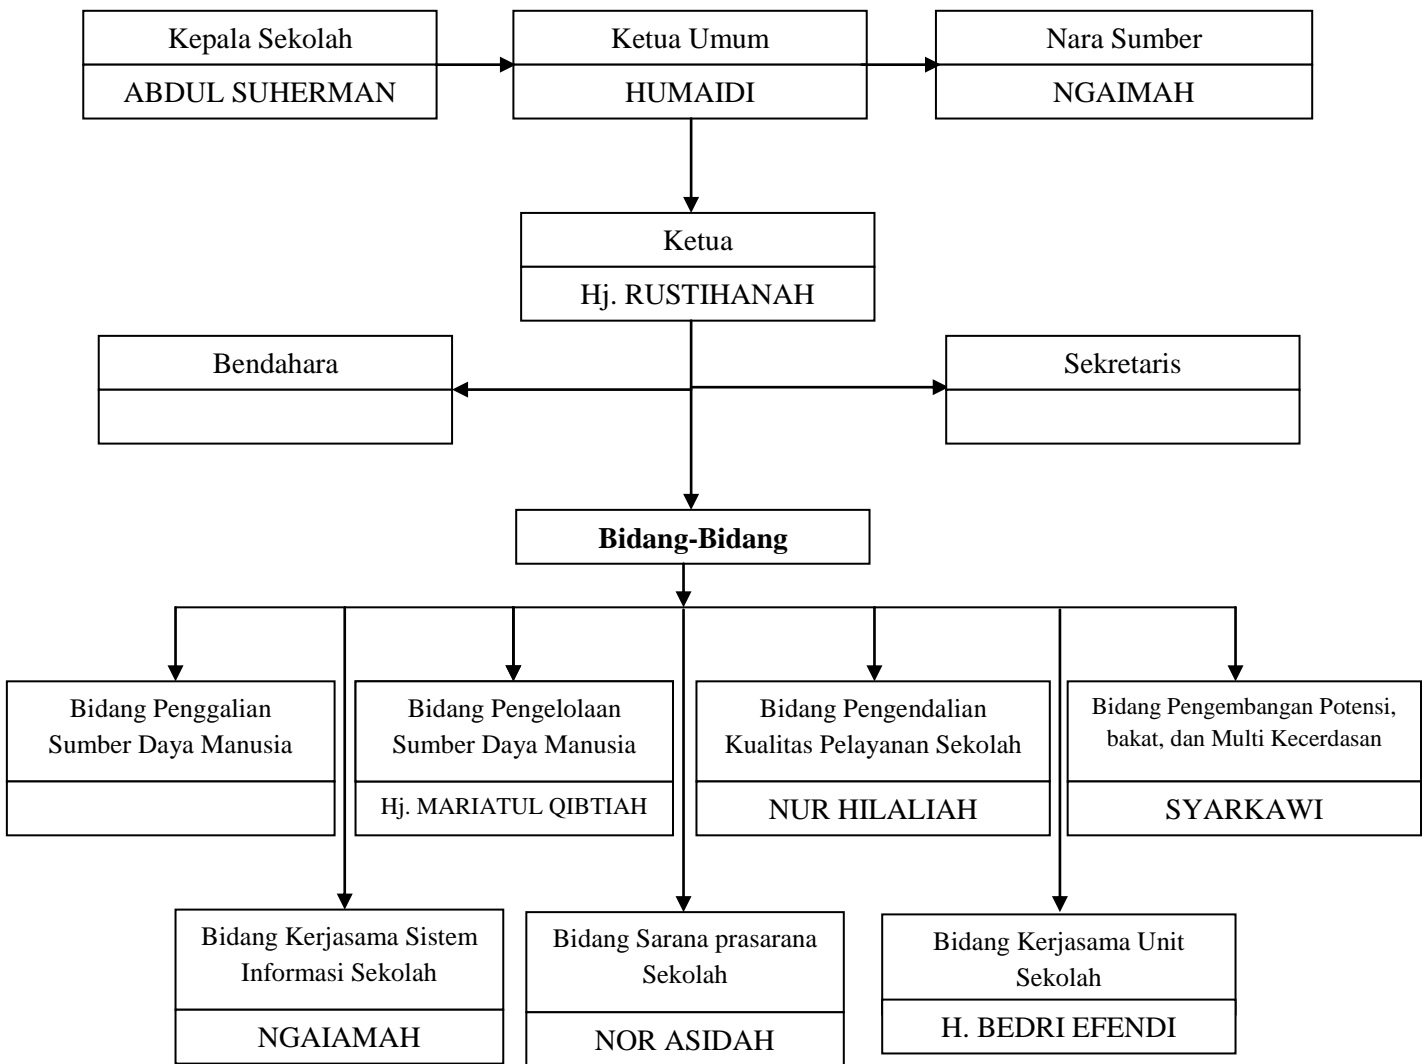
Kepala Sekolah
ABDUL SUHERMAN

Ketua Umum
HUMAIDI

Nara Sumber
NGAIMAH

Ketua
Hj. RUSTIHANAH

Bendahara

Sekretaris

**Bidang-Bidang**

Bidang Penggalian Sumber Daya Manusia

Bidang Pengelolaan Sumber Daya Manusia
Hj. MARIATUL QIBTIAH

Bidang Pengendalian Kualitas Pelayanan Sekolah
NUR HILALIAH

Bidang Pengembangan Potensi, bakat, dan Multi Kecerdasan
SYARKAWI

Bidang Kerjasama Sistem Informasi Sekolah
NGAIAMAH

Bidang Sarana prasarana Sekolah
NOR ASIDAH

Bidang Kerjasama Unit Sekolah
H. BEDRI EFENDI